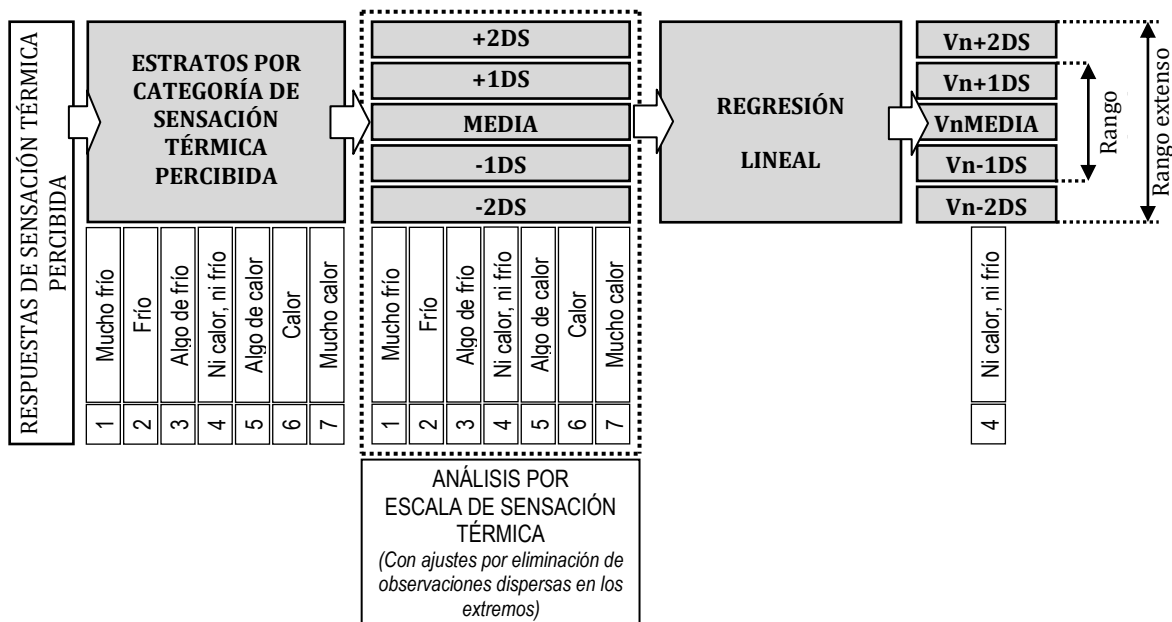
RESPUESTAS DE SENSACIÓN TÉRMICA PERCIBIDA

ESTRATOS POR CATEGORÍA DE SENSACIÓN TÉRMICA PERCIBIDA

Mucho frío
Frío
Algo de frío
Ni calor, ni frío
Algo de calor
Calor
Mucho calor

1
2
3
4
5
6
7

+2DS
+1DS
MEDIA
-1DS
-2DS

Mucho frío
Frío
Algo de frío
Ni calor, ni frío
Algo de calor
Calor
Mucho calor

1
2
3
4
5
6
7

ANÁLISIS POR ESCALA DE SENSACIÓN TÉRMICA
(Con ajustes por eliminación de observaciones dispersas en los extremos)

REGRESIÓN LINEAL

Vn+2DS
Vn+1DS
VnMEDIA
Vn-1DS
Vn-2DS

Rango
Rango extenso

Ni calor, ni frío

4